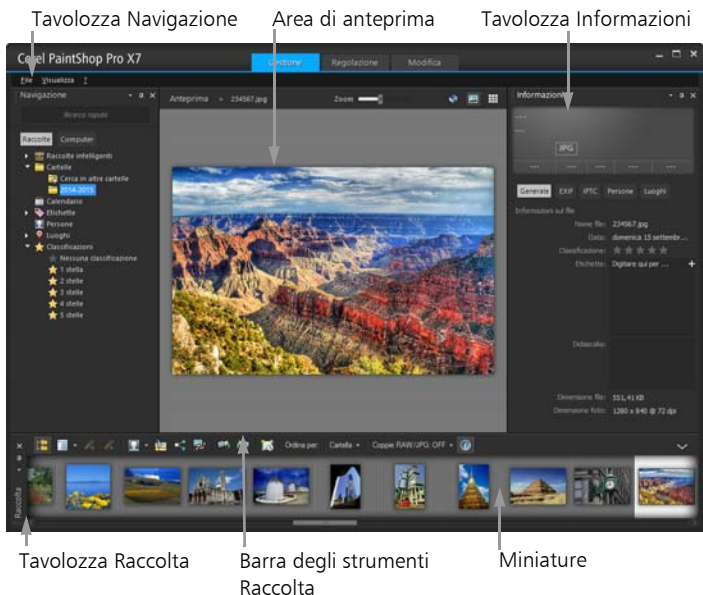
Tavolozza Navigazione
Area di anteprima
Tavolozza Informazioni

Corel PaintShop Pro X7
Gestione
Regolazione
Modifica
File
Visualizza
?

Navigazione
Ricerca rapida
Raccolte
Computer
Raccolte intelligenti
Cartelle
Cerca in altre cartelle
2014-2015
Calendario
Etichette
Persone
Luoghi
Classificazioni
Nessuna classificazione
1 stella
2 stelle
3 stelle
4 stelle
5 stelle

Anteprima
234567.jpg
Zoom

Informazioni
JPG
Generale
EXIF
IPTC
Persone
Luoghi
Informazioni sul file
Nome file:
234567.jpg
Data:
domenica 15 settembr...
Classificazione:
Etichette:
Digitare qui per ...
Didascalia:
Dimensione file:
551,41 KB
Dimensione foto:
1280 x 940 @ 72 dpi

Ordina per:
Cartella
Coppie RAW/JPG: OFF
Raccolta

Tavolozza Raccolta
Barra degli strumenti Raccolta
Miniature